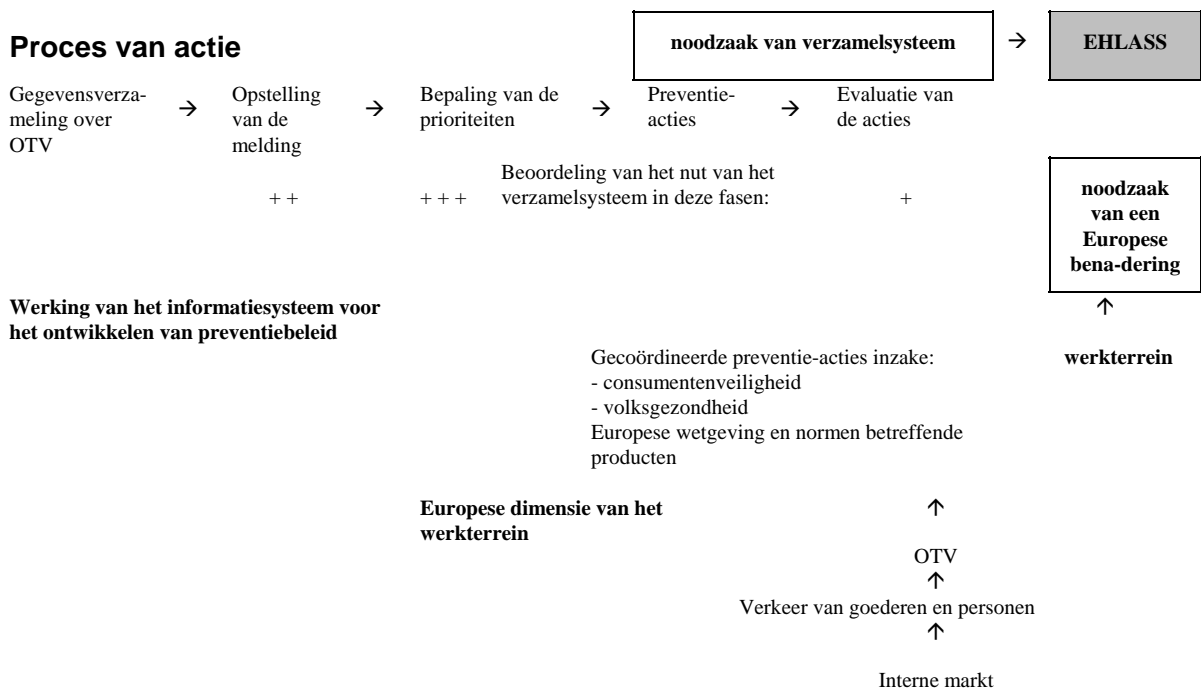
**Proces van actie**

noodzaak van verzamelsysteem → EHLASS

Gegevensverzameling over OTV → Opstelling van de melding → Bepaling van de prioriteiten → Preventie-acties → Evaluatie van de acties

Beoordeling van het nut van het verzamelsysteem in deze fasen:

+ + &nbsp;&nbsp;&nbsp; + + + &nbsp;&nbsp;&nbsp; +

noodzaak van een Europese bena-dering

↑

**Werking van het informatiesysteem voor het ontwikkelen van preventiebeleid**

Gecoördineerde preventie-acties inzake:
- consumentenveiligheid
- volksgezondheid
Europese wetgeving en normen betreffende producten

werkterrein

**Europese dimensie van het werkterrein**

↑

OTV

↑

Verkeer van goederen en personen

↑

Interne markt